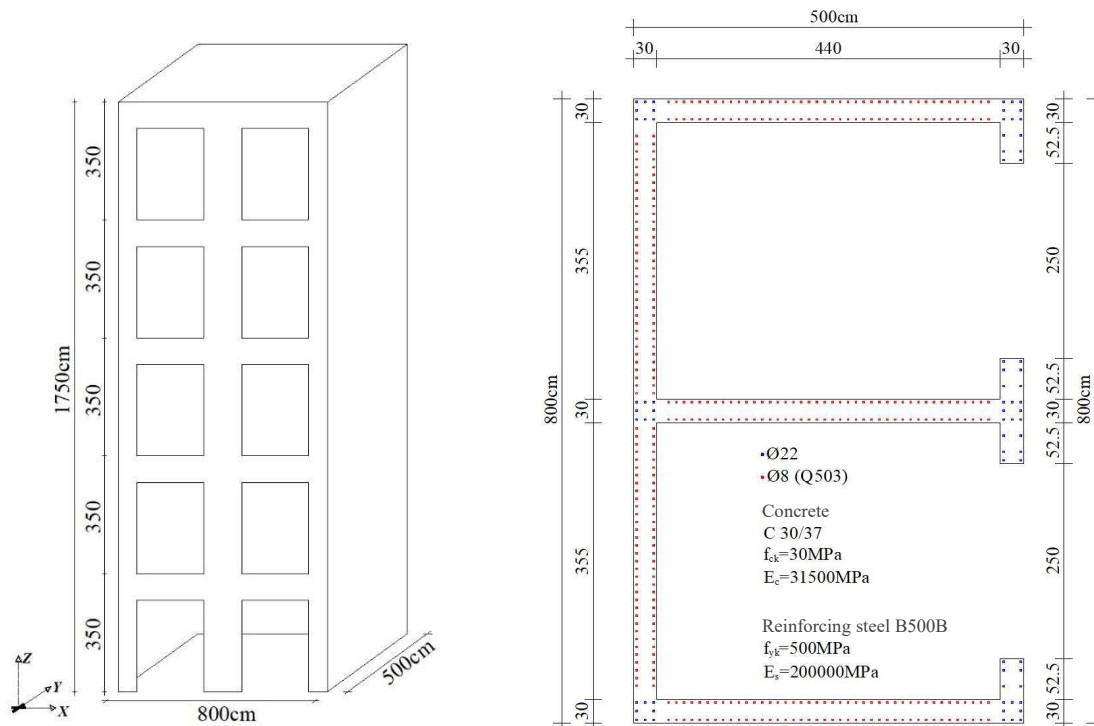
1750cm
350
350
350
350
350
800cm
500cm
Z
Y
X

500cm
30
440
30
30
355
30
355
30
800cm
30
52.5
250
52.5
30
52.5
250
52.5
30
800cm
Ø22
Ø8 (Q503)
Concrete
C 30/37
$f_{ck}$=30MPa
$E_c$=31500MPa
Reinforcing steel B500B
$f_{yk}$=500MPa
$E_s$=200000MPa